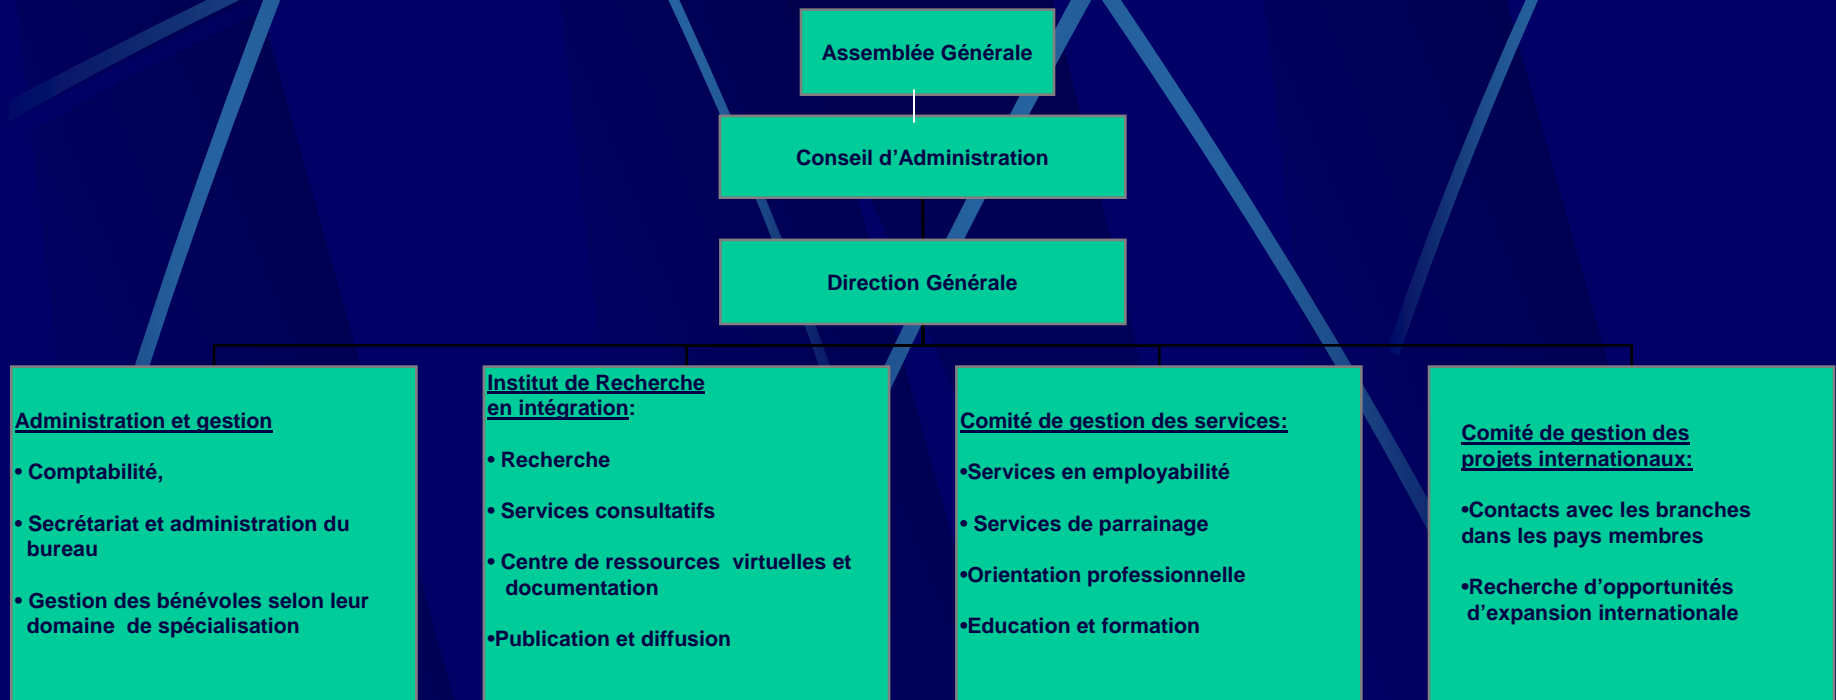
Assemblée Générale

Conseil d'Administration

Direction Générale

Administration et gestion

• Comptabilité,

• Secrétariat et administration du bureau

• Gestion des bénévoles selon leur domaine de spécialisation

Institut de Recherche en intégration:

• Recherche

• Services consultatifs

• Centre de ressources virtuelles et documentation

•Publication et diffusion

Comité de gestion des services:

•Services en employabilité

• Services de parrainage

•Orientation professionnelle

•Education et formation

Comité de gestion des projets internationaux:

•Contacts avec les branches dans les pays membres

•Recherche d'opportunités d'expansion internationale